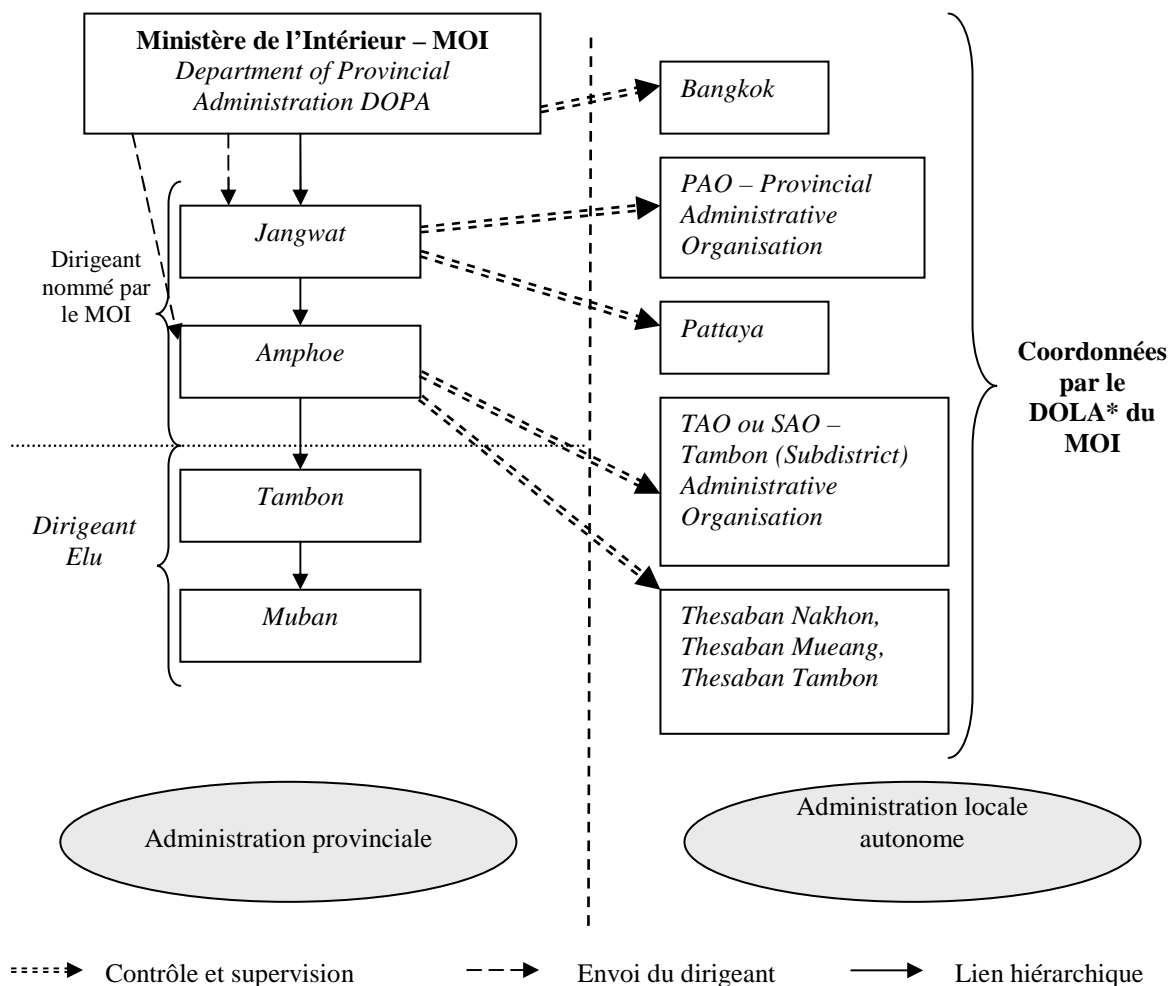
**Ministère de l'Intérieur – MOI**
*Department of Provincial Administration DOPA*

*Bangkok*

*Jangwat*

*PAO – Provincial Administrative Organisation*

Dirigeant nommé par le MOI

*Pattaya*

*Amphoe*

Coordonnées par le DOLA* du MOI

*TAO ou SAO – Tambon (Subdistrict) Administrative Organisation*

*Tambon*

*Dirigeant Elu*

*Muban*

*Thesaban Nakhon, Thesaban Mueang, Thesaban Tambon*

Administration provinciale

Administration locale autonome

Contrôle et supervision

Envoi du dirigeant

Lien hiérarchique